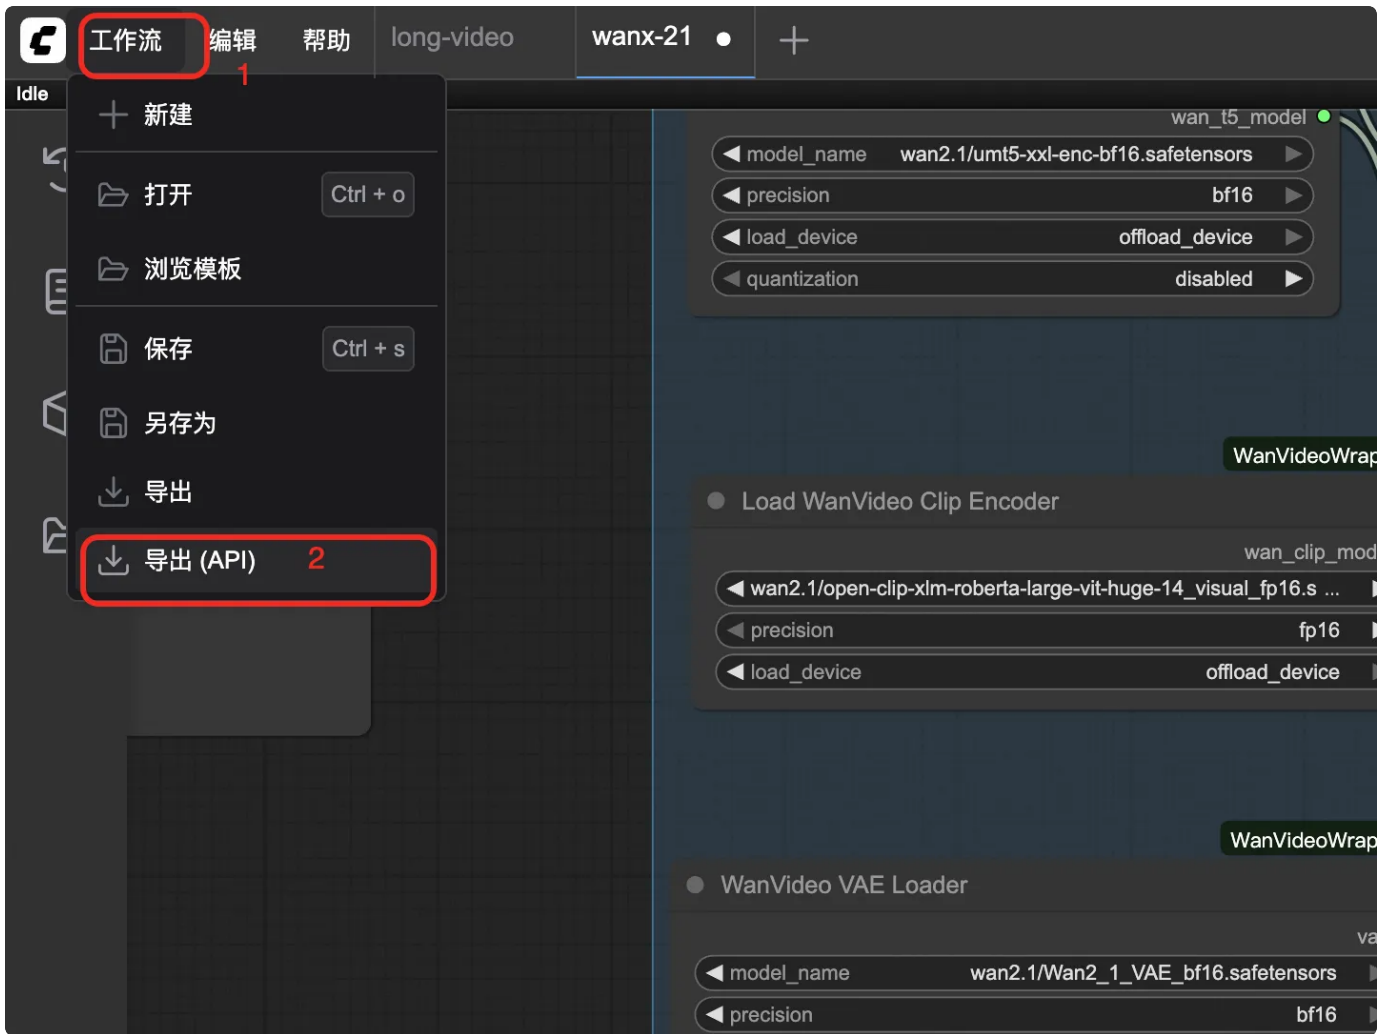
工作流 编辑 帮助 long-video wanx-21 ● +

1

Idle

新建

打开 Ctrl + o

浏览模板

保存 Ctrl + s

另存为

导出

导出 (API) 2

wan_t5_model

model_name wan2.1/umt5-xxl-enc-bf16.safetensors

precision bf16

load_device offload_device

quantization disabled

WanVideoWrap

Load WanVideo Clip Encoder

wan_clip_mod

wan2.1/open-clip-xlm-roberta-large-vit-huge-14_visual_fp16.s ...

precision fp16

load_device offload_device

WanVideoWrap

WanVideo VAE Loader

va

model_name wan2.1/Wan2_1_VAE_bf16.safetensors

precision bf16